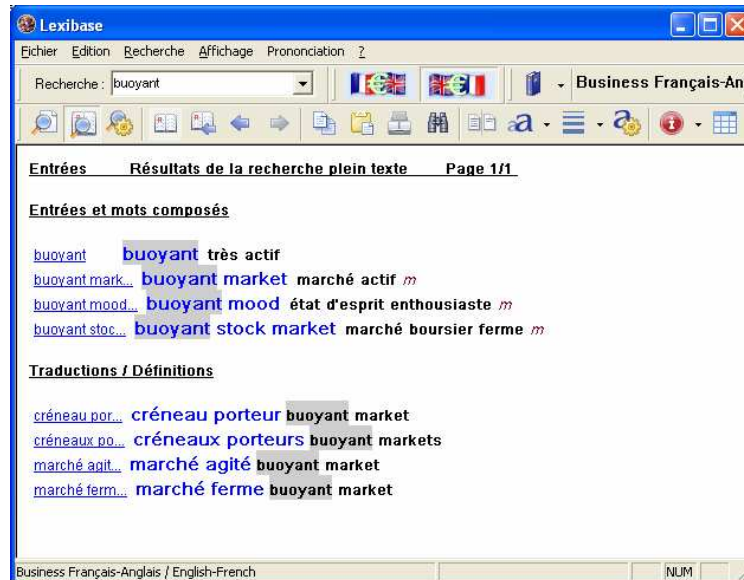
Lexibase

Fichier Edition Recherche Affichage Prononciation ?

Recherche : buoyant

Business Français-An

Entrées Résultats de la recherche plein texte Page 1/1

Entrées et mots composés

buoyant buoyant très actif
buoyant mark... buoyant market marché actif m
buoyant mood... buoyant mood état d'esprit enthousiaste m
buoyant stoc... buoyant stock market marché boursier ferme m

Traductions / Définitions

créneau por... créneau porteur buoyant market
créneaux po... créneaux porteurs buoyant markets
marché agit... marché agité buoyant market
marché ferm... marché ferme buoyant market

Business Français-Anglais / English-French NUM